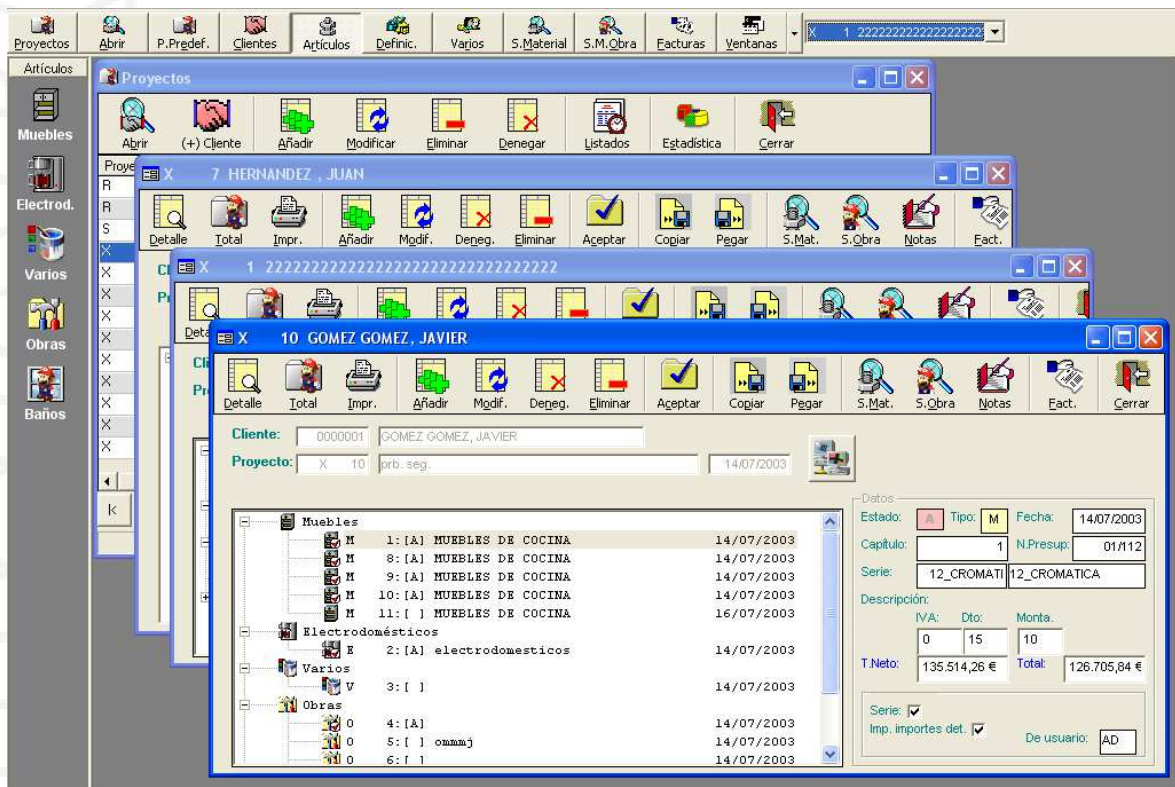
Proyectos Abrir P.Predef. Clientes Artículos Definic. Varios S.Material S.M.Obra Facturas Ventanas X 1 2222222222222222

Artículos
Muebles
Electrod.
Varios
Obras
Baños

Proyectos
Abrir (+) Cliente Añadir Modificar Eliminar Denegar Listados Estadística Cerrar

Proye
R
R
S
X
X
X
X
X
X
X
X
X
X
X

X 7 HERNANDEZ , JUAN
Detalle Total Impr. Añadir Modif. Deneg. Eliminar Aceptar Copiar Pegar S.Mat. S.Obra Notas Fact.

X 1 2222222222222222222222222222222
Deta

X 10 GOMEZ GOMEZ, JAVIER
Detalle Total Impr. Añadir Modif. Deneg. Eliminar Aceptar Copiar Pegar S.Mat. S.Obra Notas Fact. Cerrar

Cliente: 0000001 GOMEZ GOMEZ, JAVIER
Proyecto: X 10 prb. seg. 14/07/2003

Muebles
M 1:[A] MUEBLES DE COCINA 14/07/2003
M 8:[A] MUEBLES DE COCINA 14/07/2003
M 9:[A] MUEBLES DE COCINA 14/07/2003
M 10:[A] MUEBLES DE COCINA 14/07/2003
M 11:[ ] MUEBLES DE COCINA 16/07/2003
Electrodomésticos
E 2:[A] electrodomesticos 14/07/2003
Varios
V 3:[ ] 14/07/2003
Obras
O 4:[A] 14/07/2003
O 5:[ ] ommmj 14/07/2003
O 6:[ ] 14/07/2003

Datos
Estado: A Tipo: M Fecha: 14/07/2003
Capítulo: 1 N.Presup: 01/112
Serie: 12_CROMATI 12_CROMATICA
Descripción:
IVA: Dto: Monta.
0 15 10
T.Neto: 135.514,26 € Total: 126.705,84 €
Serie: ☑
Imp. importes det. ☑ De usuario: AD